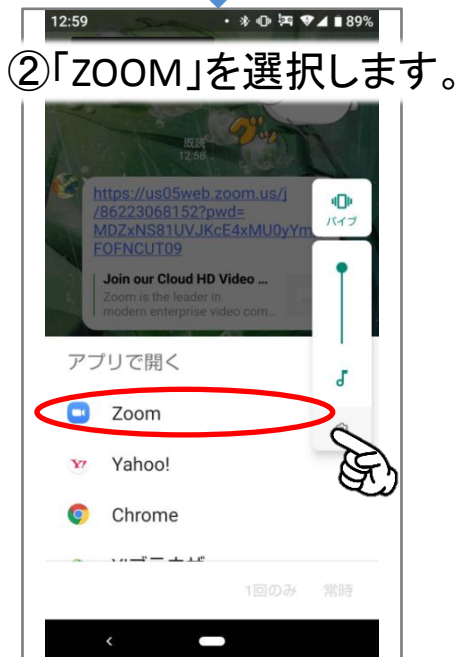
12:59 89%

②「ZOOM」を選択します。

既読
12:58

https://us05web.zoom.us/j/86223068152?pwd=MDZxNS81UVJKcE4xMU0yYm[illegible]FOFNCUT09

Join our Cloud HD Video ...
Zoom is the leader in modern enterprise video com...

バイブ

アプリで開く

Zoom

Yahoo!

Chrome

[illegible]

1回のみ　常時